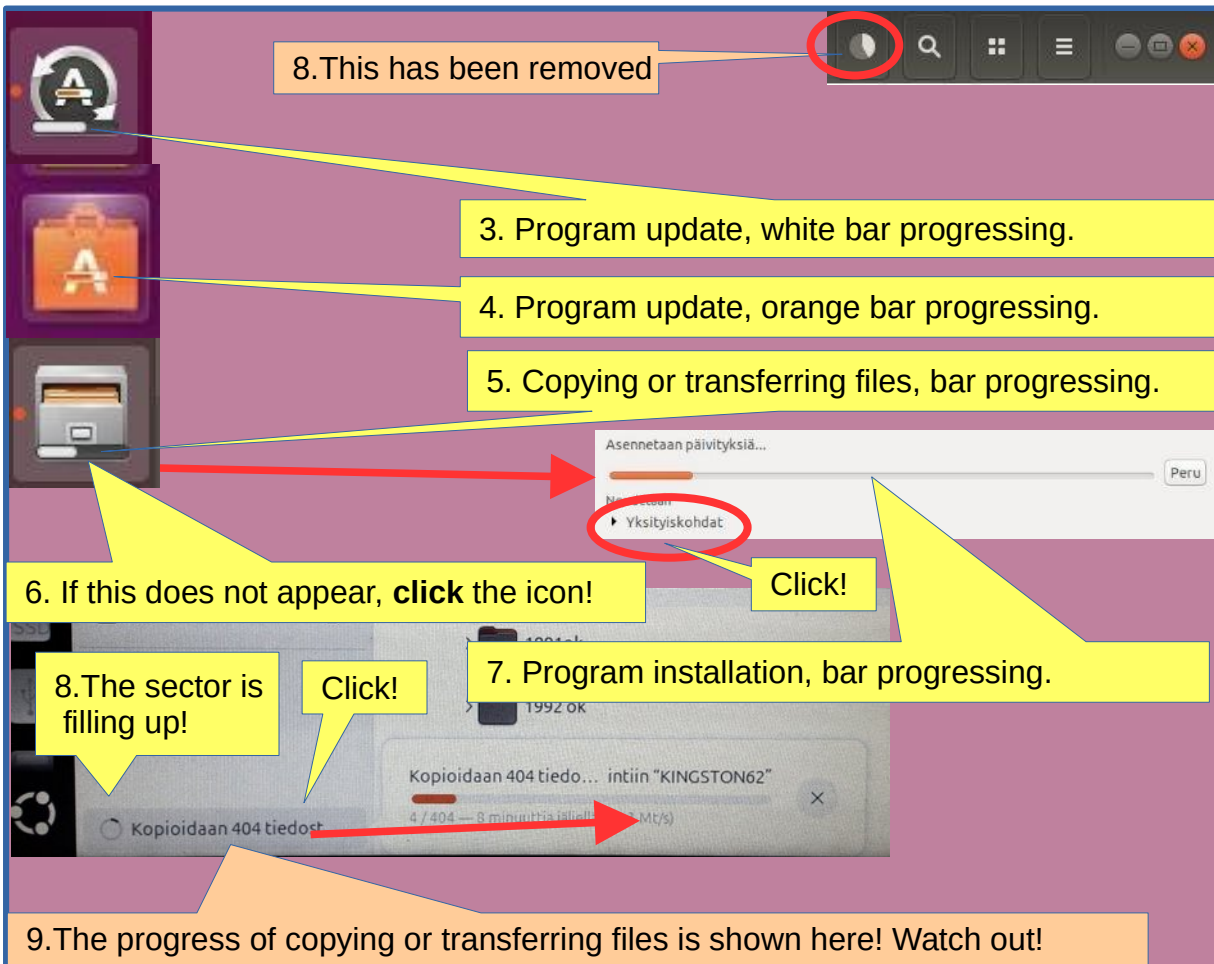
8.This has been removed

3. Program update, white bar progressing.

4. Program update, orange bar progressing.

5. Copying or transferring files, bar progressing.

Asennetaan päivityksiä...

Peru

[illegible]

Yksityiskohdat

Click!

6. If this does not appear, **click** the icon!

7. Program installation, bar progressing.

8.The sector is filling up!

Click!

1991ok

1992 ok

Kopioidaan 404 tiedo... intiin "KINGSTON62"

4 / 404 — 8 minuuttia jäljellä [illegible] Mt/s)

Kopioidaan 404 tiedost

9.The progress of copying or transferring files is shown here! Watch out!